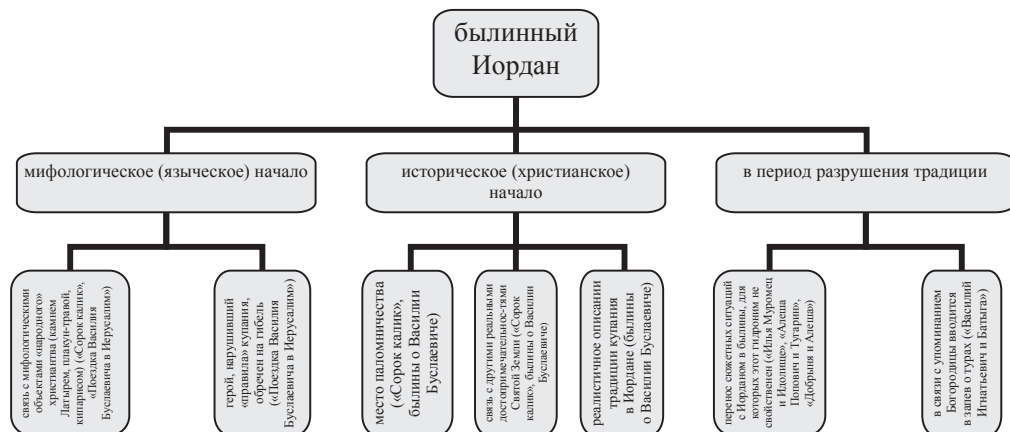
былинный Иордан

мифологическое (языческое) начало

историческое (христианское) начало

в период разрушения традиции

связь с мифологическими объектами «народного» христианства (камнем Латырем, плакун-травой, кипарисом) («Сорок калик», «Поездка Василия Буслаевича в Иерусалим»)

герой, нарушивший «правила» купания, обречен на гибель («Поездка Василия Буслаевича в Иерусалим»)

место паломничества («Сорок калик», былины о Василии Буслаевиче)

связь с другими реальными достопримечательностями Святой Земли («Сорок калик», былины о Василии Буслаевиче)

реалистичное описание традиции купания в Иордане (былины о Василии Буслаевиче)

перенос сюжетных ситуаций с Иорданом в былины, для которых этот гидроним не свойственен («Илья Муромец и Идолище», «Алеша Попович и Тугарин», «Добрыня и Алеша»)

в связи с упоминанием Богородицы вводится в запев о турах («Василий Игнатьевич и Батыга»)